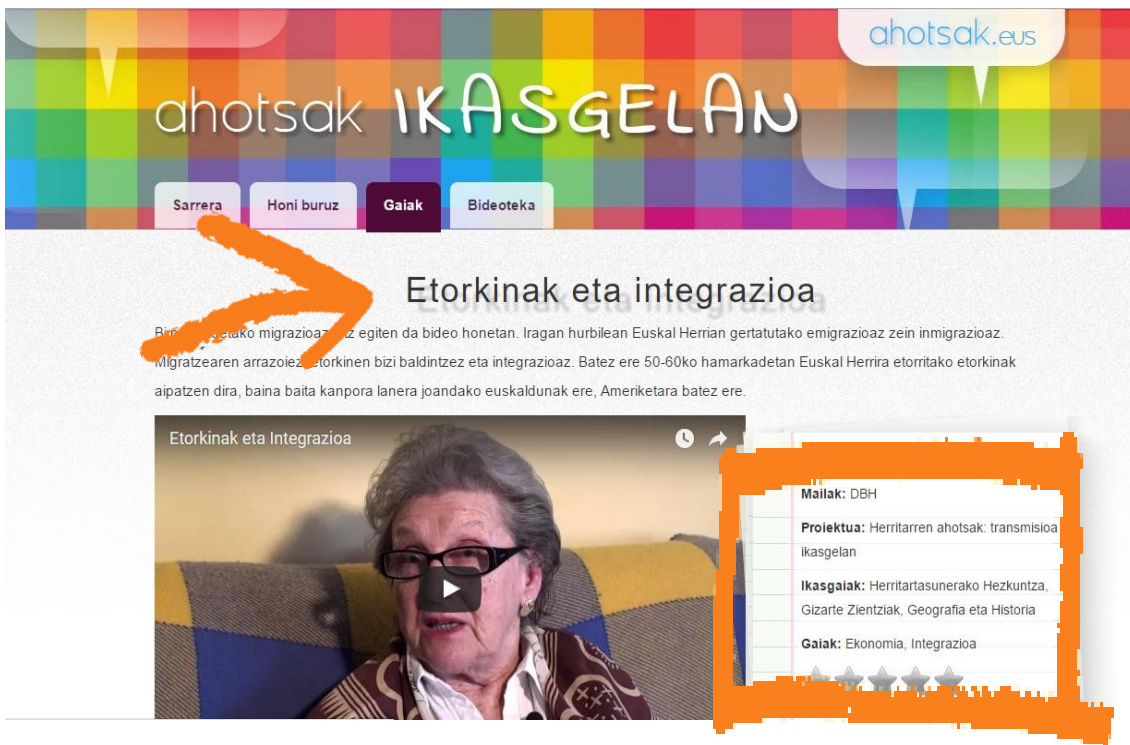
ahotsak.eus

ahotsak IKASGELAN

Sarrera | Honi buruz | Gaiak | Bideoteka

Etorkinak eta integrazioa

Bi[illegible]etako migrazioa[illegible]z egiten da bideo honetan. Iragan hurbilean Euskal Herrian gertatutako emigrazioaz zein inmigrazioaz. Migratzearen arrazoie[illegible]etorkinen bizi baldintzez eta integrazioaz. Batez ere 50-60ko hamarkadetan Euskal Herrira etorritako etorkinak aipatzen dira, baina baita kanpora lanera joandako euskaldunak ere, Ameriketara batez ere.

Etorkinak eta Integrazioa

Mailak: DBH

Proiektua: Herritarren ahotsak: transmisioa ikasgelan

Ikasgaiak: Herritartasunerako Hezkuntza, Gizarte Zientziak, Geografia eta Historia

Gaiak: Ekonomia, Integrazioa